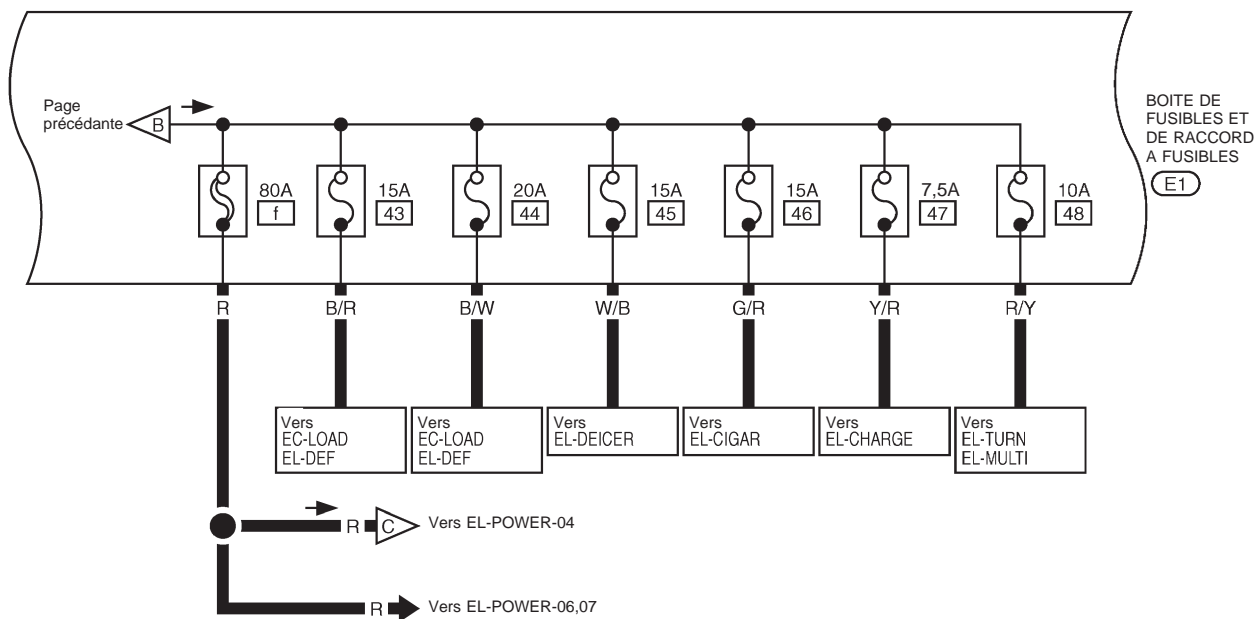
Page précédante

B

80A
f

15A
43

20A
44

15A
45

15A
46

7,5A
47

10A
48

BOITE DE FUSIBLES ET DE RACCORD A FUSIBLES

E1

R

B/R

B/W

W/B

G/R

Y/R

R/Y

Vers
EC-LOAD
EL-DEF

Vers
EC-LOAD
EL-DEF

Vers
EL-DEICER

Vers
EL-CIGAR

Vers
EL-CHARGE

Vers
EL-TURN
EL-MULTI

R

C

Vers EL-POWER-04

R

Vers EL-POWER-06,07